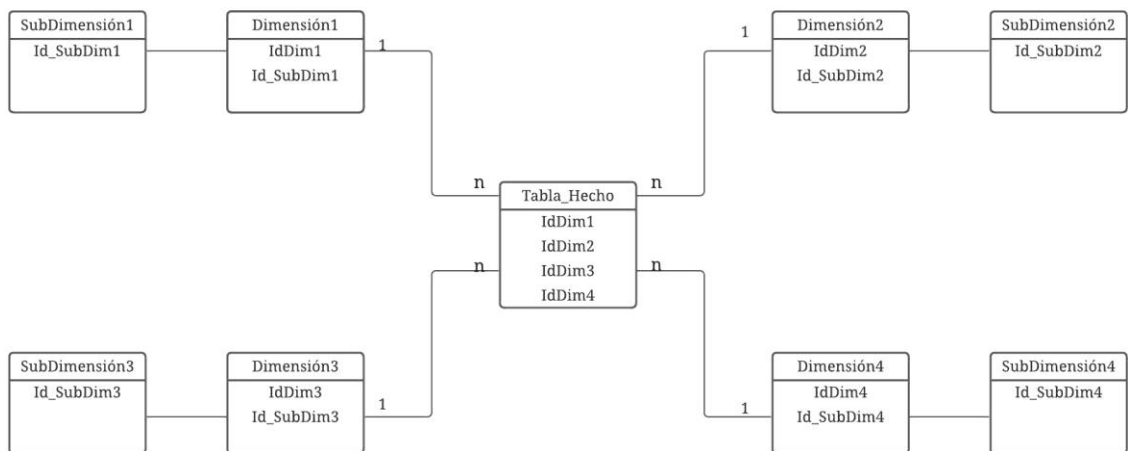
SubDimensión1
Id_SubDim1

Dimensión1
IdDim1
Id_SubDim1

1

1

Dimensión2
IdDim2
Id_SubDim2

SubDimensión2
Id_SubDim2

n

Tabla_Hecho
IdDim1
IdDim2
IdDim3
IdDim4

n

n

n

SubDimensión3
Id_SubDim3

Dimensión3
IdDim3
Id_SubDim3

1

1

Dimensión4
IdDim4
Id_SubDim4

SubDimensión4
Id_SubDim4